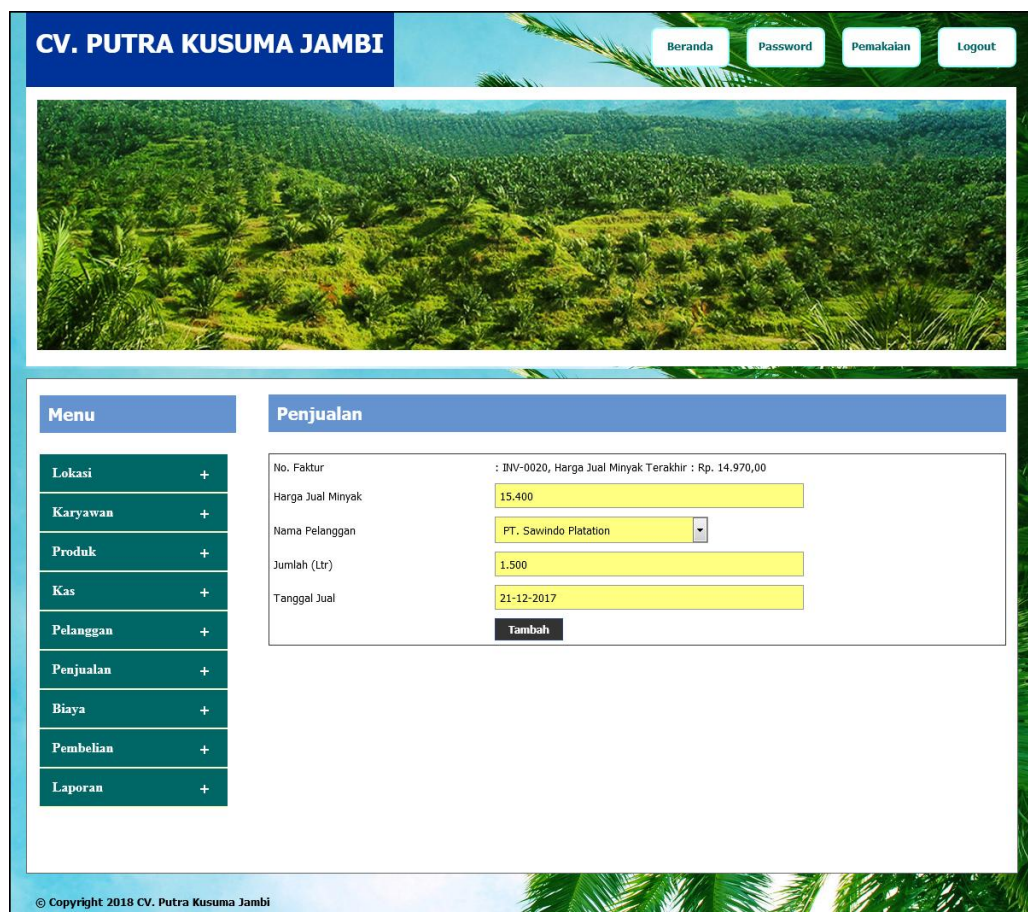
CV. PUTRA KUSUMA JAMBI

Beranda Password Pemakaian Logout

Menu

Lokasi +
Karyawan +
Produk +
Kas +
Pelanggan +
Penjualan +
Biaya +
Pembelian +
Laporan +

Penjualan

| No. Faktur | : INV-0020, Harga Jual Minyak Terakhir : Rp. 14.970,00 |
|---|---|
| Harga Jual Minyak | 15.400 |
| Nama Pelanggan | PT. Sawindo Platation |
| Jumlah (Ltr) | 1.500 |
| Tanggal Jual | 21-12-2017 |
| | Tambah |

© Copyright 2018 CV. Putra Kusuma Jambi